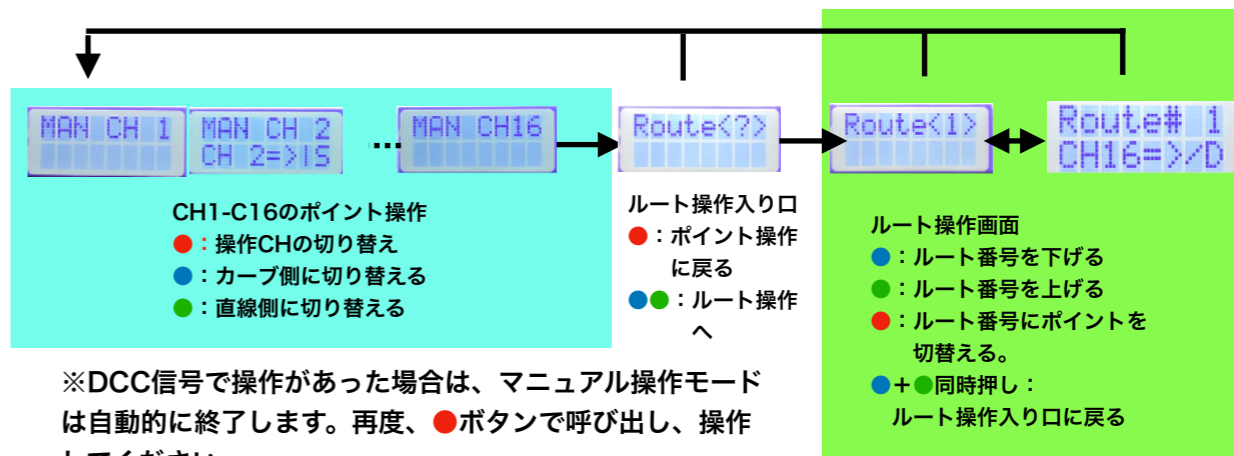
MAN CH 1

MAN CH 2
CH 2=>|S

...

MAN CH16

Route<?>

Route<1>

Route# 1
CH16=>/D

CH1-C16のポイント操作
●：操作CHの切り替え
●：カーブ側に切り替える
●：直線側に切り替える

ルート操作入り口
●：ポイント操作に戻る
●●：ルート操作へ

ルート操作画面
●：ルート番号を下げる
●：ルート番号を上げる
●：ルート番号にポイントを切替える。
●＋●同時押し：ルート操作入り口に戻る

※DCC信号で操作があった場合は、マニュアル操作モードは自動的に終了します。再度、●ボタンで呼び出し、操作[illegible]